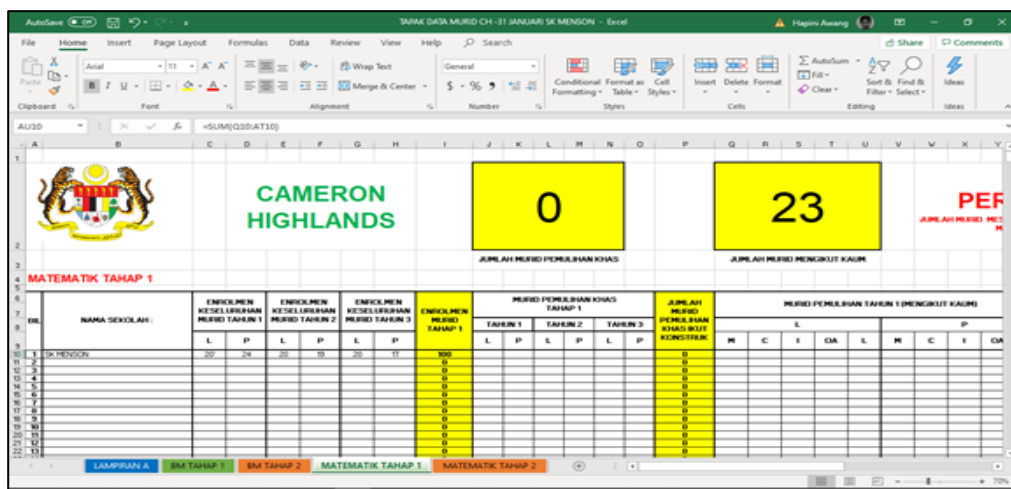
AutoSave Off | TAPAK DATA MURID CH -31 JANUARI SK MENSON - Excel | Hapini Awang

File Home Insert Page Layout Formulas Data Review View Help Search | Share | Comments

Arial 11 | Wrap Text | Merge & Center | General | Conditional Formatting | Format as Table | Cell Styles | Insert Delete Format | AutoSum | Fill | Clear | Sort & Filter | Find & Select | Ideas

Clipboard | Font | Alignment | Number | Styles | Cells | Editing | Ideas

AU10 | =SUM(Q10:AT10)

CAMERON HIGHLANDS

0

JUMLAH MURID PEMULIHAN KHAS

23

JUMLAH MURID MENGIKUT KAUM

PER

JUMLAH MURID MES

MATEMATIK TAHAP 1

| BIL | NAMA SEKOLAH : | ENROLMEN KESELURUHAN MURID TAHUN 1 | | ENROLMEN KESELURUHAN MURID TAHUN 2 | | ENROLMEN KESELURUHAN MURID TAHUN 3 | | ENROLMEN MURID TAHAP 1 | MURID PEMULIHAN KHAS TAHAP 1 | | | | | | JUMLAH MURID PEMULIHAN KHAS IKUT KONSTRUK | MURID PEMULIHAN TAHUN 1 (MENGIKUT KAUM) | | | | | | | | |
|---|---|---|---|---|---|---|---|---|---|---|---|---|---|---|---|---|---|---|---|---|---|---|---|---|
| | | | | | | | | | TAHUN 1 | | TAHUN 2 | | TAHUN 3 | | | L | | | | | P | | | |
| | | L | P | L | P | L | P | | L | P | L | P | L | P | | M | C | I | OA | L | M | C | I | OA |
| 1 | SK MENSON | 20 | 24 | 20 | 19 | 20 | 17 | 100 | | | | | | | 0 | | | | | | | | | |
| 2 | | | | | | | | 0 | | | | | | | 0 | | | | | | | | | |
| 3 | | | | | | | | 0 | | | | | | | 0 | | | | | | | | | |
| 4 | | | | | | | | 0 | | | | | | | 0 | | | | | | | | | |
| 5 | | | | | | | | 0 | | | | | | | 0 | | | | | | | | | |
| 6 | | | | | | | | 0 | | | | | | | 0 | | | | | | | | | |
| 7 | | | | | | | | 0 | | | | | | | 0 | | | | | | | | | |
| 8 | | | | | | | | 0 | | | | | | | 0 | | | | | | | | | |
| 9 | | | | | | | | 0 | | | | | | | 0 | | | | | | | | | |
| 10 | | | | | | | | 0 | | | | | | | 0 | | | | | | | | | |
| 11 | | | | | | | | 0 | | | | | | | 0 | | | | | | | | | |
| 12 | | | | | | | | 0 | | | | | | | 0 | | | | | | | | | |
| 13 | | | | | | | | 0 | | | | | | | 0 | | | | | | | | | |

LAMPIRAN A | BM TAHAP 1 | BM TAHAP 2 | MATEMATIK TAHAP 1 | MATEMATIK TAHAP 2

70%